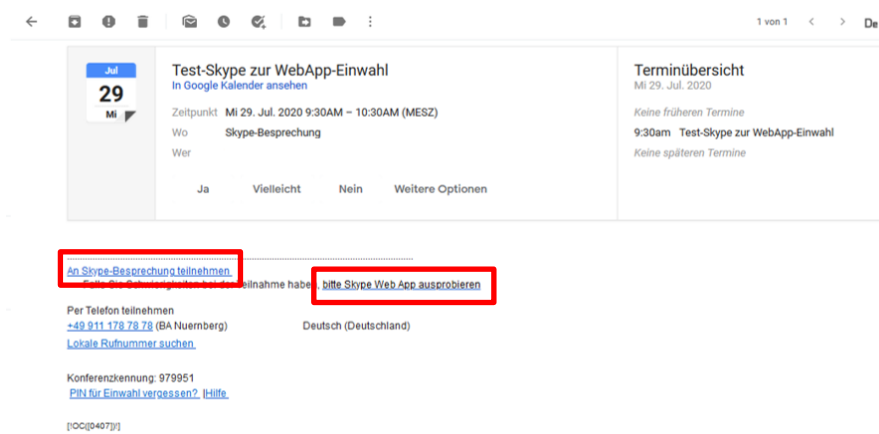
1 von 1 De

Jul
29
Mi

Test-Skype zur WebApp-Einwahl
In Google Kalender ansehen

Zeitpunkt Mi 29. Jul. 2020 9:30AM – 10:30AM (MESZ)
Wo Skype-Besprechung
Wer

Ja Vielleicht Nein Weitere Optionen

Terminübersicht
Mi 29. Jul. 2020
Keine früheren Termine
9:30am Test-Skype zur WebApp-Einwahl
Keine späteren Termine

An Skype-Besprechung teilnehmen
Falls Sie Schwierigkeiten bei der Teilnahme haben, bitte Skype Web App ausprobieren

Per Telefon teilnehmen
+49 911 178 78 78 (BA Nuernberg) Deutsch (Deutschland)
Lokale Rufnummer suchen

Konferenzkennung: 979951
PIN für Einwahl vergessen? |Hilfe

[!OC([0407])!]